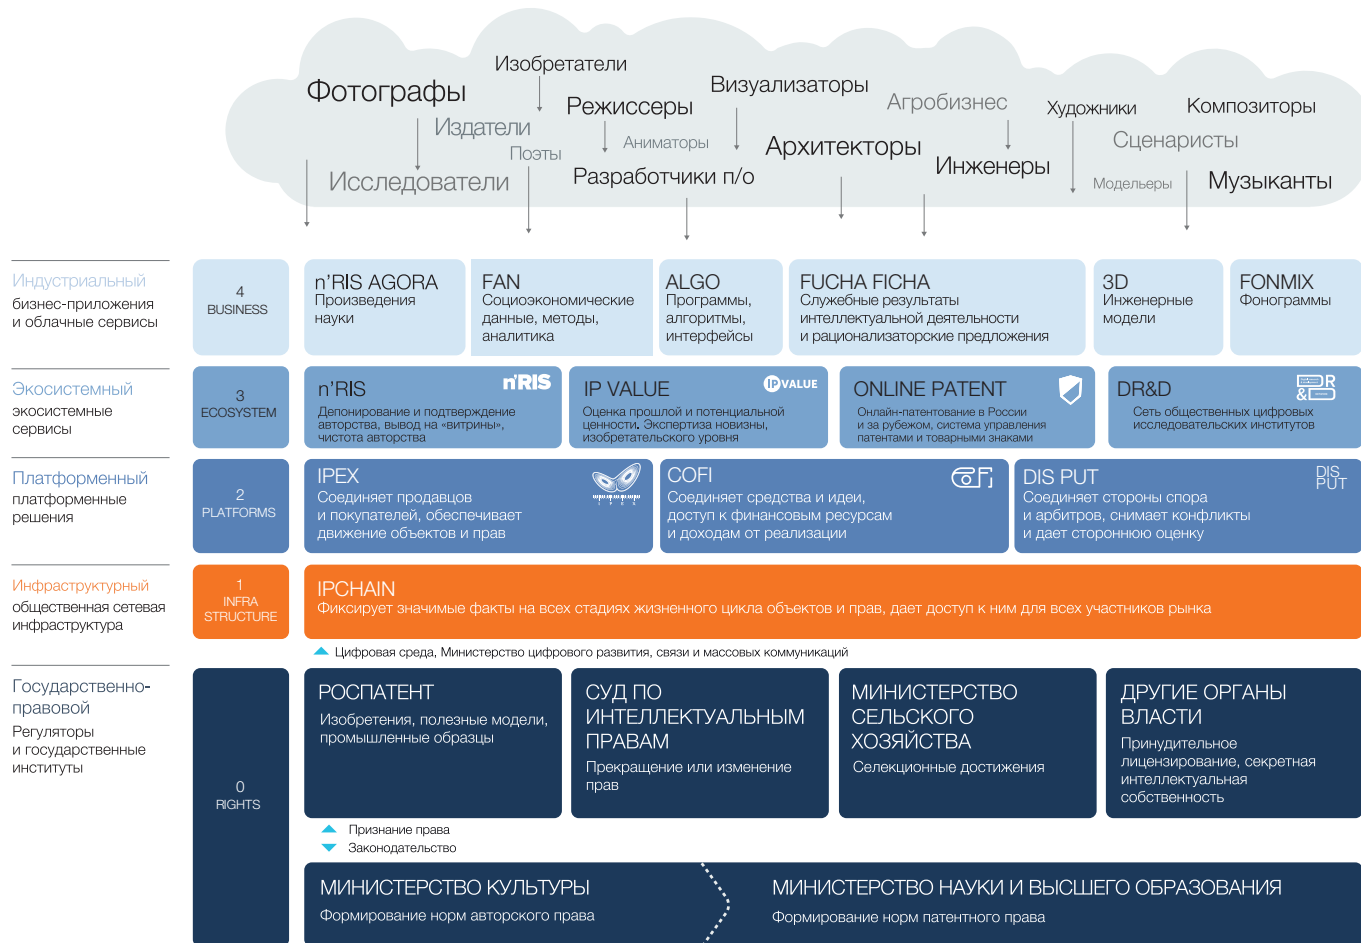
Фотографы
Изобретатели
Режиссеры
Визуализаторы
Агробизнес
Художники
Композиторы
Издатели
Поэты
Аниматоры
Архитекторы
Сценаристы
Исследователи
Разработчики п/о
Инженеры
Модельеры
Музыканты

Индустриальный
бизнес-приложения и облачные сервисы

4
BUSINESS

n'RIS AGORA
Произведения науки

FAN
Социоэкономические данные, методы, аналитика

ALGO
Программы, алгоритмы, интерфейсы

FUCHA FICHA
Служебные результаты интеллектуальной деятельности и рационализаторские предложения

3D
Инженерные модели

FONMIX
Фонограммы

Экосистемный
экосистемные сервисы

3
ECOSYSTEM

n'RIS
n'RIS
Депонирование и подтверждение авторства, вывод на «витрины», чистота авторства

IP VALUE
IP VALUE
Оценка прошлой и потенциальной ценности. Экспертиза новизны, изобретательского уровня

ONLINE PATENT
Онлайн-патентование в России и за рубежом, система управления патентами и товарными знаками

DR&D
DR&D
Сеть общественных цифровых исследовательских институтов

Платформенный
платформенные решения

2
PLATFORMS

IPEX
Соединяет продавцов и покупателей, обеспечивает движение объектов и прав

COFI
Соединяет средства и идеи, доступ к финансовым ресурсам и доходам от реализации

DIS PUT
DIS PUT
Соединяет стороны спора и арбитров, снимает конфликты и дает стороннюю оценку

Инфраструктурный
общественная сетевая инфраструктура

1
INFRA STRUCTURE

IPCHAIN
Фиксирует значимые факты на всех стадиях жизненного цикла объектов и прав, дает доступ к ним для всех участников рынка

Цифровая среда, Министерство цифрового развития, связи и массовых коммуникаций

Государственно-правовой
Регуляторы и государственные институты

0
RIGHTS

РОСПАТЕНТ
Изобретения, полезные модели, промышленные образцы

СУД ПО ИНТЕЛЛЕКТУАЛЬНЫМ ПРАВАМ
Прекращение или изменение прав

МИНИСТЕРСТВО СЕЛЬСКОГО ХОЗЯЙСТВА
Селекционные достижения

ДРУГИЕ ОРГАНЫ ВЛАСТИ
Принудительное лицензирование, секретная интеллектуальная собственность

Признание права
Законодательство

МИНИСТЕРСТВО КУЛЬТУРЫ
Формирование норм авторского права

МИНИСТЕРСТВО НАУКИ И ВЫСШЕГО ОБРАЗОВАНИЯ
Формирование норм патентного права